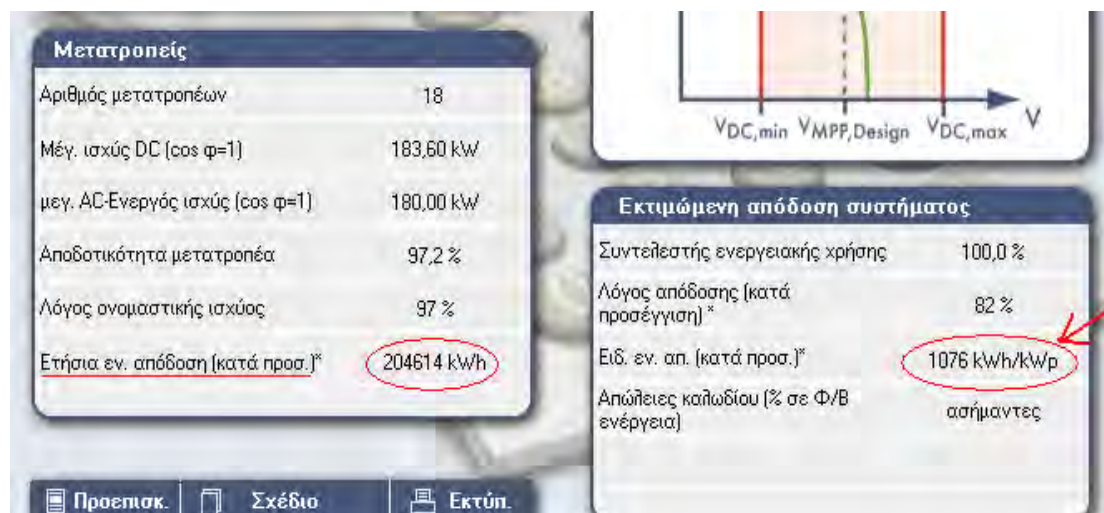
Μετατροπείς

| | |
|---|---|
| Αριθμός μετατροπέων | 18 |
| Μέγ. ισχύς DC (cos φ=1) | 183,60 kW |
| μεγ. AC-Ενεργός ισχύς (cos φ=1) | 180,00 kW |
| Αποδοτικότητα μετατροπέα | 97,2 % |
| Λόγος ονομαστικής ισχύος | 97 % |
| Ετήσια εν. απόδοση (κατά προσ.)* | 204614 kWh |

$V_{DC,min}$ $V_{MPP,Design}$ $V_{DC,max}$ V

Εκτιμώμενη απόδοση συστήματος

| | |
|---|---|
| Συντελεστής ενεργειακής χρήσης | 100,0 % |
| Λόγος απόδοσης (κατά προσέγγιση) * | 82 % |
| Ειδ. εν. απ. (κατά προσ.)* | 1076 kWh/kWp |
| Απώλειες καλωδίου (% σε Φ/Β ενέργεια) | ασήμαντες |

Προεπισκ. Σχέδιο Εκτύπ.